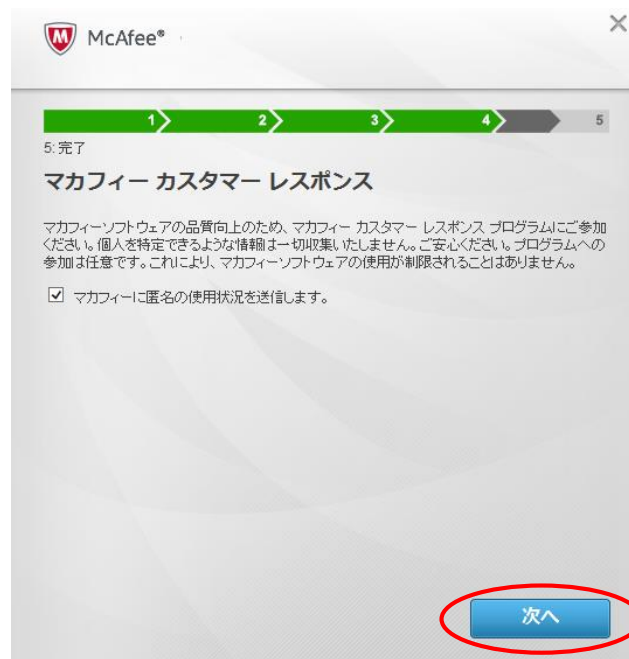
McAfee®

×

1 2 3 4 5

5: 完了

マカフィー カスタマー レスポンス

マカフィーソフトウェアの品質向上のため、マカフィー カスタマー レスポンス プログラムにご参加ください。個人を特定できるような情報は一切収集いたしません。ご安心ください。プログラムへの参加は任意です。これにより、マカフィーソフトウェアの使用が制限されることはありません。

☑ マカフィーに匿名の使用状況を送信します。

次へ